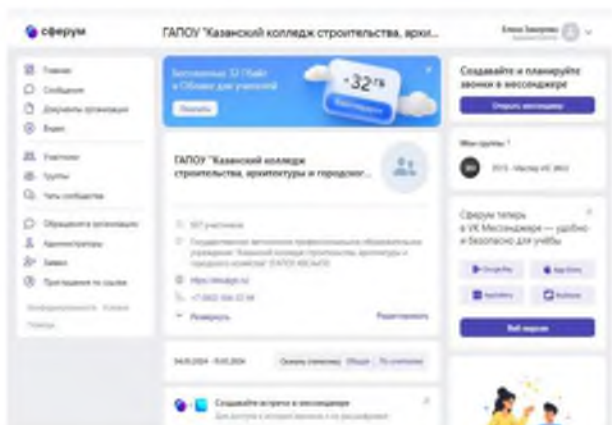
сферум

ГАПОУ "Казанский колледж строительства, архи...

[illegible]

Главная
Сообщения
Документы организации
Видео
Участники
Группы
Чаты сообщества
Обращения в организацию
Администраторы
Заявки
Приглашение по ссылке

Бесплатные 32 Гбайт в Облаке для учителей
Получить
32 ГБ

ГАПОУ "Казанский колледж строительства, архитектуры и городског...

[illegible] участников
Государственное автономное профессиональное образовательное учреждение "Казанский колледж строительства, архитектуры и городского хозяйства" (ГАПОУ КК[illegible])
https://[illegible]
+7 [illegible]
Развернуть
Редактировать

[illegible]
Скачать статистику
Общая
По участникам

Создавайте встречи в мессенджере

Создавайте и планируйте звонки в мессенджере
Открыть мессенджер

Мои группы
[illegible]

Сферум теперь в VK Мессенджере — удобно и безопасно для учёбы
Google Play
App Store
AppGallery
RuStore
Веб-версия